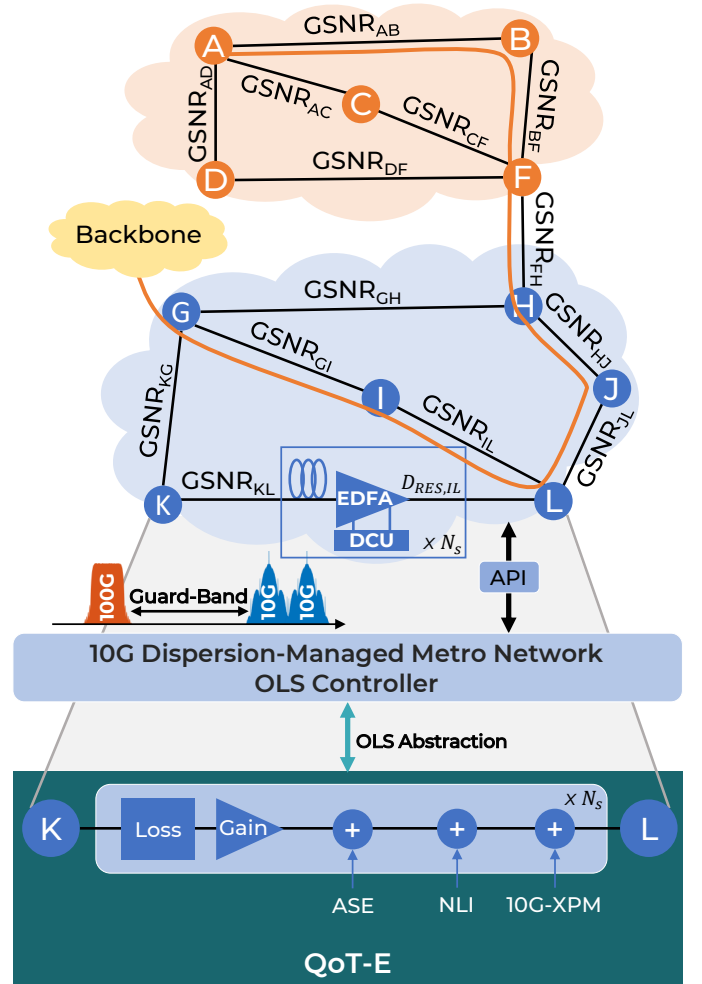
A
GSNR$_{AB}$
B
GSNR$_{AD}$
GSNR$_{AC}$
C
GSNR$_{CF}$
GSNR$_{BF}$
GSNR$_{DF}$
D
F
Backbone
GSNR$_{FH}$
G
GSNR$_{GH}$
H
GSNR$_{HJ}$
GSNR$_{GI}$
J
GSNR$_{KG}$
I
GSNR$_{IL}$
GSNR$_{JL}$
GSNR$_{KL}$
$D_{RES,IL}$
EDFA
K
L
DCU
$x\ N_s$
100G
Guard-Band
10G
10G
API
10G Dispersion-Managed Metro Network
OLS Controller
OLS Abstraction
$x\ N_s$
K
Loss
Gain
+
+
+
L
ASE
NLI
10G-XPM
QoT-E